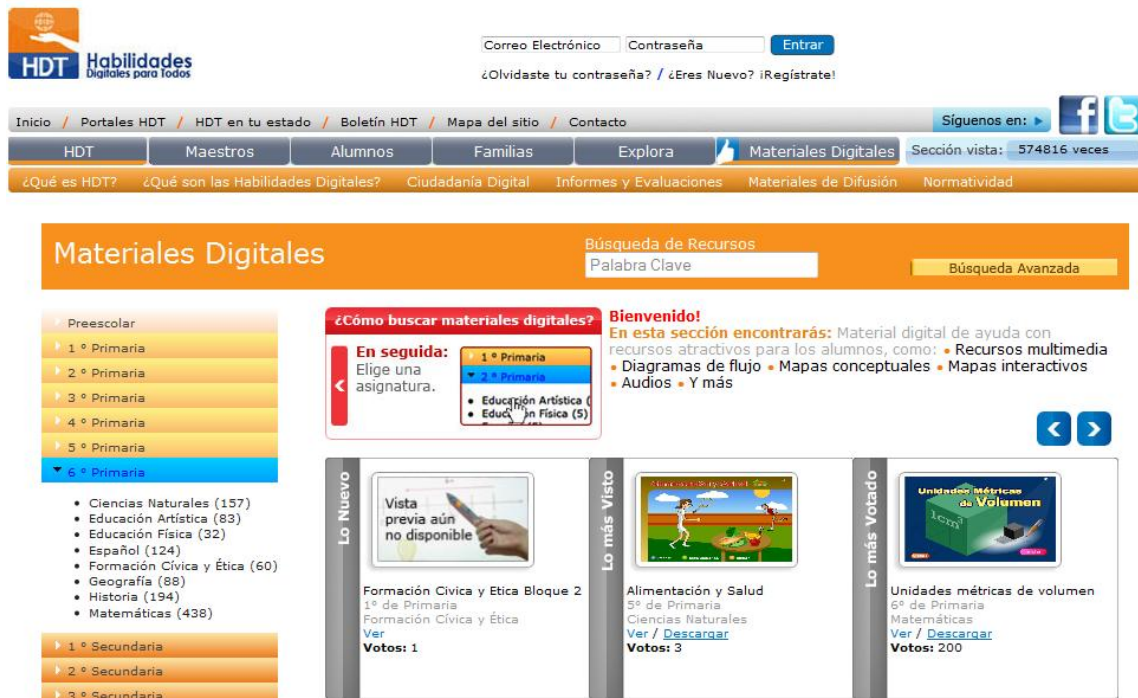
HDT Habilidades Digitales para Todos

Correo Electrónico Contraseña Entrar

¿Olvidaste tu contraseña? / ¿Eres Nuevo? ¡Regístrate!

Inicio / Portales HDT / HDT en tu estado / Boletín HDT / Mapa del sitio / Contacto

Síguenos en:

HDT | Maestros | Alumnos | Familias | Explora | Materiales Digitales

Sección vista: 574816 veces

¿Qué es HDT? ¿Qué son las Habilidades Digitales? Ciudadanía Digital Informes y Evaluaciones Materiales de Difusión Normatividad

Materiales Digitales

Búsqueda de Recursos

Palabra Clave

Búsqueda Avanzada

Preescolar
1 º Primaria
2 º Primaria
3 º Primaria
4 º Primaria
5 º Primaria
6 º Primaria

• Ciencias Naturales (157)
• Educación Artística (83)
• Educación Física (32)
• Español (124)
• Formación Cívica y Ética (60)
• Geografía (88)
• Historia (194)
• Matemáticas (438)

1 º Secundaria
2 º Secundaria
3 º Secundaria

¿Cómo buscar materiales digitales?

En seguida:
Elige una asignatura.

1 º Primaria
2 º Primaria
• Educación Artística (
• Educación Física (5)

Bienvenido!
En esta sección encontrarás: Material digital de ayuda con recursos atractivos para los alumnos, como: • Recursos multimedia • Diagramas de flujo • Mapas conceptuales • Mapas interactivos • Audios • Y más

Lo Nuevo

Vista previa aún no disponible

Formación Civica y Etica Bloque 2
1º de Primaria
Formación Cívica y Ética
Ver
Votos: 1

Lo más Visto

Alimentación y Salud
5º de Primaria
Ciencias Naturales
Ver / Descargar
Votos: 3

Lo más Votado

Unidades Métricas de Volumen
$1cm^3$

Unidades métricas de volumen
6º de Primaria
Matemáticas
Ver / Descargar
Votos: 200